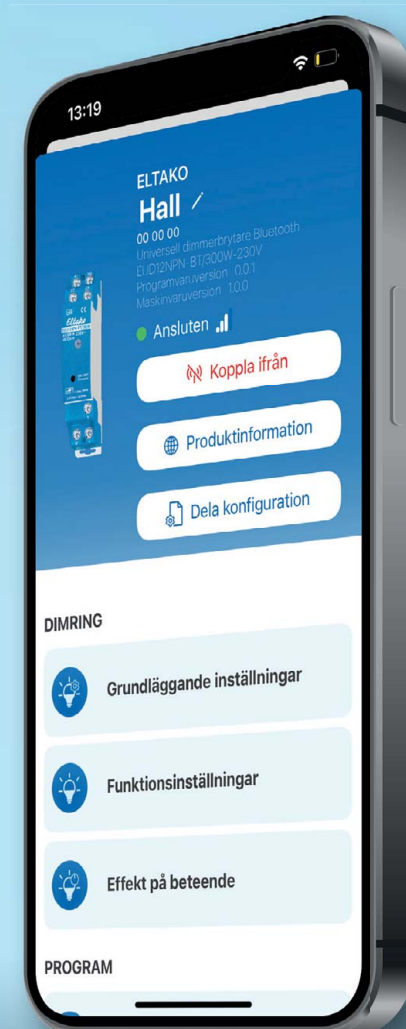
13:19

ELTAKO
Hall

00 00 00
Universell dimmerbrytare Bluetooth
EUD12NPN-BT/300W-230V
Programvaruversion 0.0.1
Maskinvaruversion 1.0.0

Eltako

Ansluten

Koppla ifrån

Produktinformation

Dela konfiguration

DIMRING

Grundläggande inställningar

Funktionsinställningar

Effekt på beteende

PROGRAM